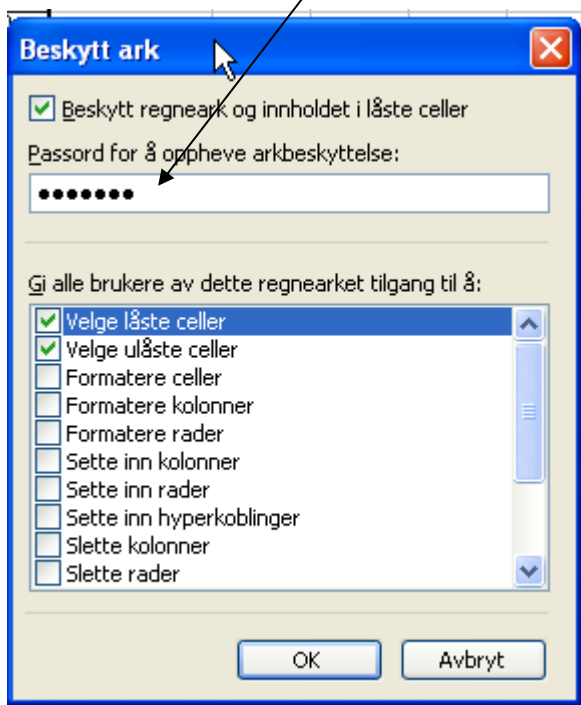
Beskytt ark

Beskytt regneark og innholdet i låste celler

Passord for å oppheve arkbeskyttelse:

•••••••

Gi alle brukere av dette regnearket tilgang til å:

Velge låste celler
Velge ulåste celler
Formatere celler
Formatere kolonner
Formatere rader
Sette inn kolonner
Sette inn rader
Sette inn hyperkoblinger
Slette kolonner
Slette rader

OK
Avbryt